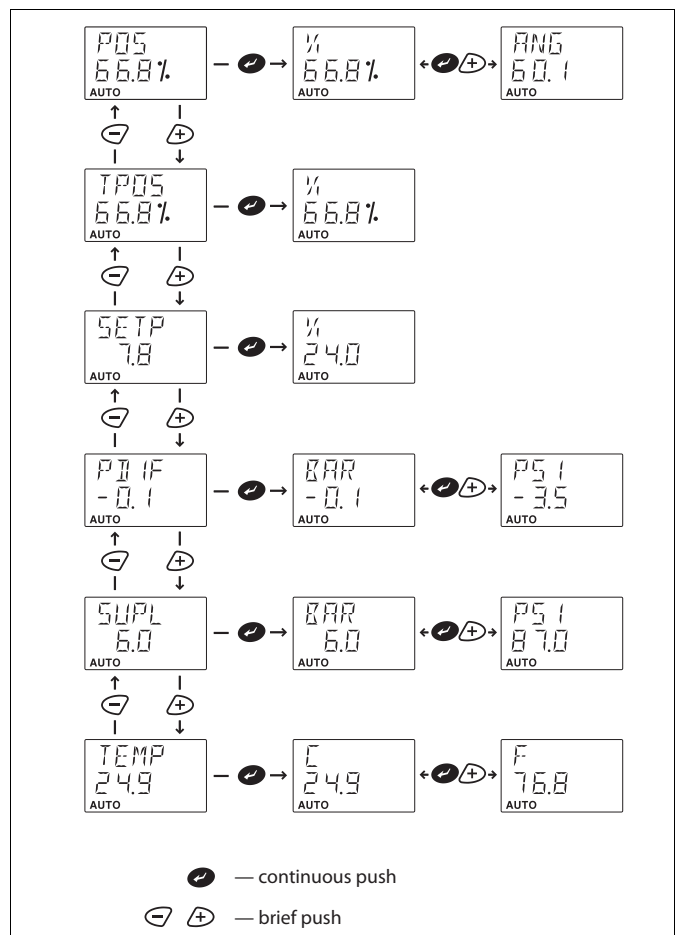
POS
66.8%
AUTO

%
66.8%
AUTO

ANG
60.1
AUTO

TPOS
66.8%
AUTO

%
66.8%
AUTO

SETP
7.8
AUTO

%
24.0
AUTO

PDIF
-0.1
AUTO

BAR
-0.1
AUTO

PSI
-3.5
AUTO

SUPL
6.0
AUTO

BAR
6.0
AUTO

PSI
87.0
AUTO

TEMP
24.9
AUTO

C
24.9
AUTO

F
76.8
AUTO

— continuous push

— brief push